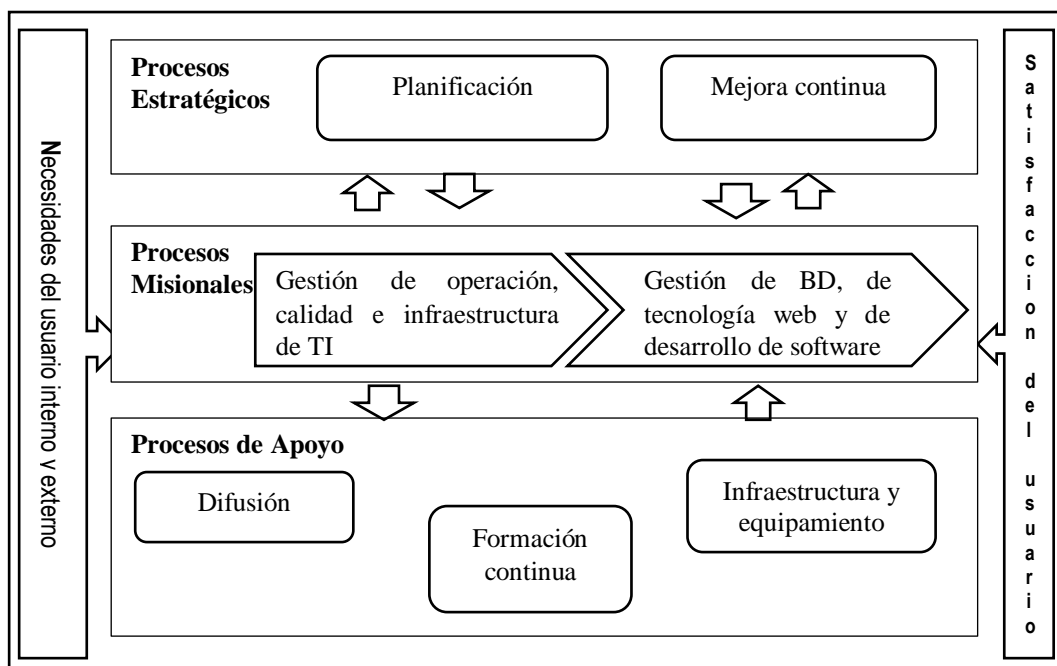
Necesidades del usuario interno y externo

Procesos Estratégicos

Planificación

Mejora continua

Procesos Misionales

Gestión de operación, calidad e infraestructura de TI

Gestión de BD, de tecnología web y de desarrollo de software

Procesos de Apoyo

Difusión

Formación continua

Infraestructura y equipamiento

Satisfaccion del usuario